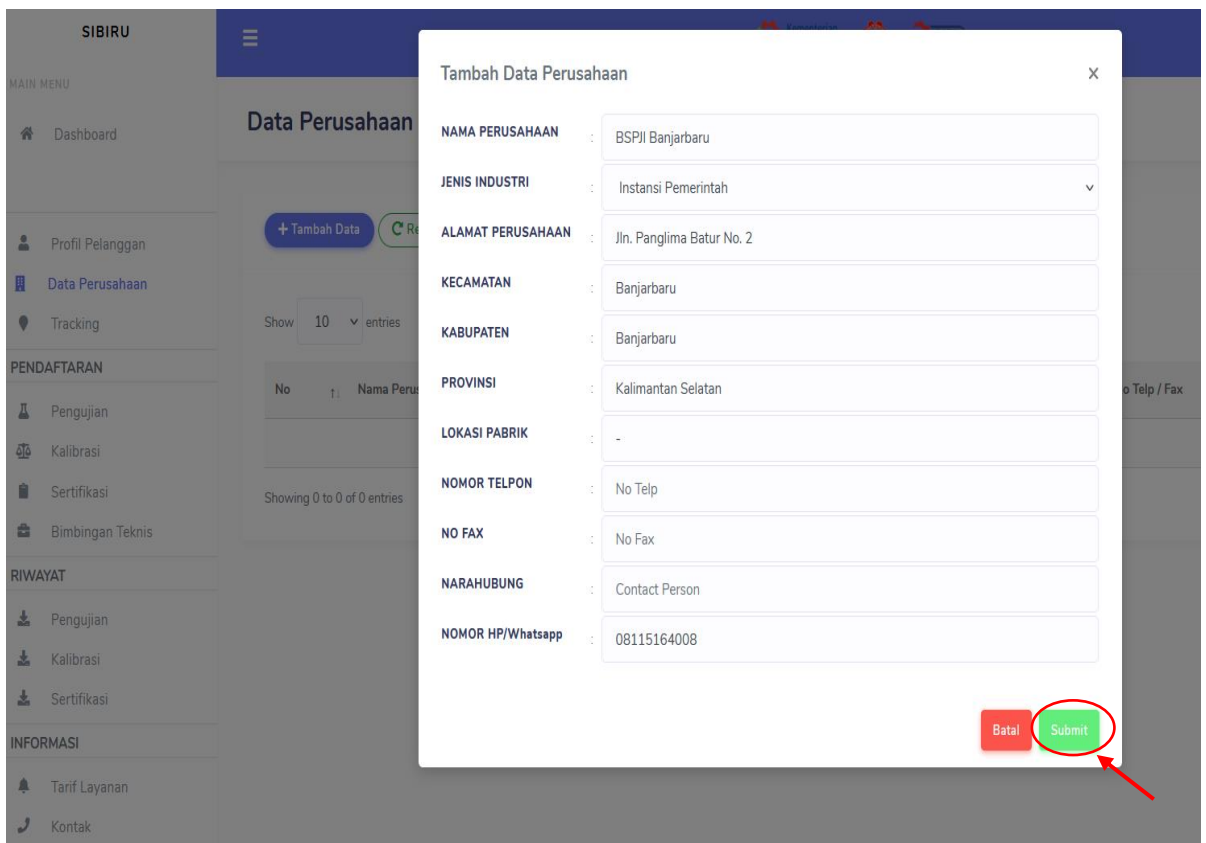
SIBIRU

MAIN MENU

Dashboard

Profil Pelanggan

Data Perusahaan

Tracking

PENDAFTARAN

Pengujian

Kalibrasi

Sertifikasi

Bimbingan Teknis

RIWAYAT

Pengujian

Kalibrasi

Sertifikasi

INFORMASI

Tarif Layanan

Kontak

Data Perusahaan

+ Tambah Data

Show 10 entries

No | Nama Perus | o Telp / Fax

Showing 0 to 0 of 0 entries

Tambah Data Perusahaan ×

| | | |
|---|---|---|
| NAMA PERUSAHAAN | : | BSPJI Banjarbaru |
| JENIS INDUSTRI | : | Instansi Pemerintah |
| ALAMAT PERUSAHAAN | : | Jln. Panglima Batur No. 2 |
| KECAMATAN | : | Banjarbaru |
| KABUPATEN | : | Banjarbaru |
| PROVINSI | : | Kalimantan Selatan |
| LOKASI PABRIK | : | - |
| NOMOR TELPON | : | No Telp |
| NO FAX | : | No Fax |
| NARAHUBUNG | : | Contact Person |
| NOMOR HP/Whatsapp | : | 08115164008 |

Batal Submit